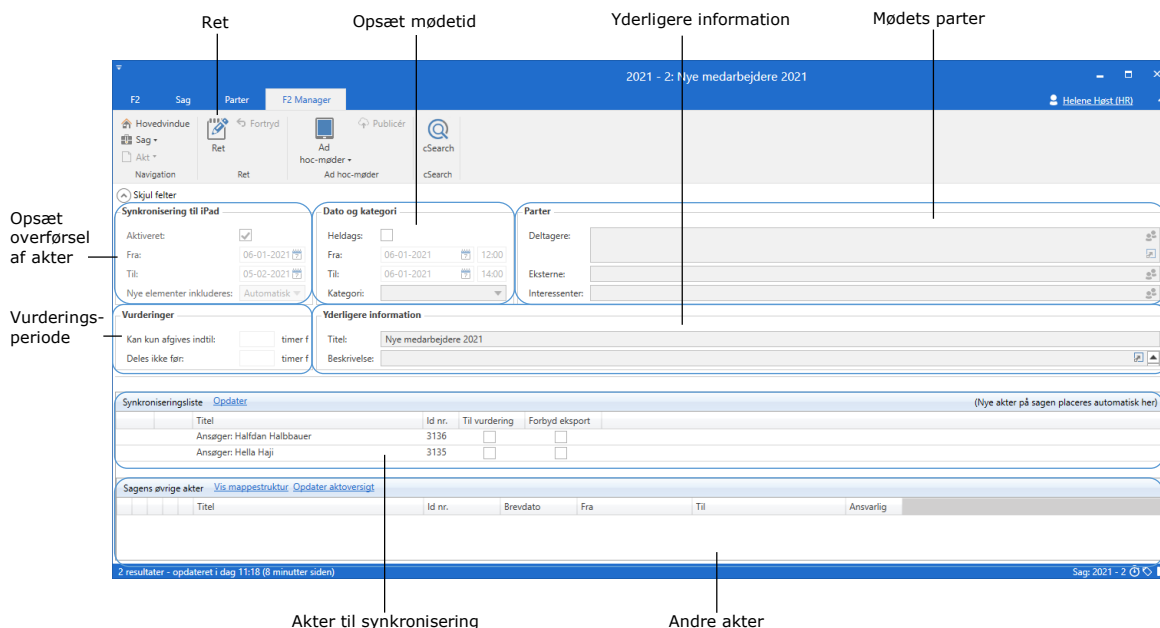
Ret

Opsæt mødetid

Yderligere information

Mødets parter

Opsæt overførsel af akter

Vurderingsperiode

2021 - 2: Nye medarbejdere 2021

F2 | Sag | Parter | F2 Manager

Helene Høst (HR)

Hovedvindue
Sag
Akt
Navigation

Ret
Fortryd
Ret

Ad hoc-møder
Publicér
Ad hoc-møder

cSearch
cSearch

Skjul felter

Synkronisering til iPad
Aktiveret:
Fra: 06-01-2021
Til: 05-02-2021
Nye elementer inkluderes: Automatisk

Dato og kategori
Heldags:
Fra: 06-01-2021 12:00
Til: 06-01-2021 14:00
Kategori:

Parter
Deltagere:
Eksterne:
Interessenter:

Vurderinger
Kan kun afgives indtil: timer f
Deles ikke før: timer f

Yderligere information
Titel: Nye medarbejdere 2021
Beskrivelse:

Synkroniseringsliste Opdater (Nye akter på sagen placeres automatisk her)

| Titel | Id nr. | Til vurdering | Forbyd eksport |
|---|---|---|---|
| Ansøger: Halfdan Halbbauer | 3136 | | |
| Ansøger: Hella Haji | 3135 | | |

Sagens øvrige akter Vis mappestruktur Opdater aktoversigt

| Titel | Id nr. | Brevdato | Fra | Til | Ansvarlig |
|---|---|---|---|---|---|

2 resultater - opdateret i dag 11:18 (8 minutter siden)

Sag: 2021 - 2

Akter til synkronisering

Andre akter